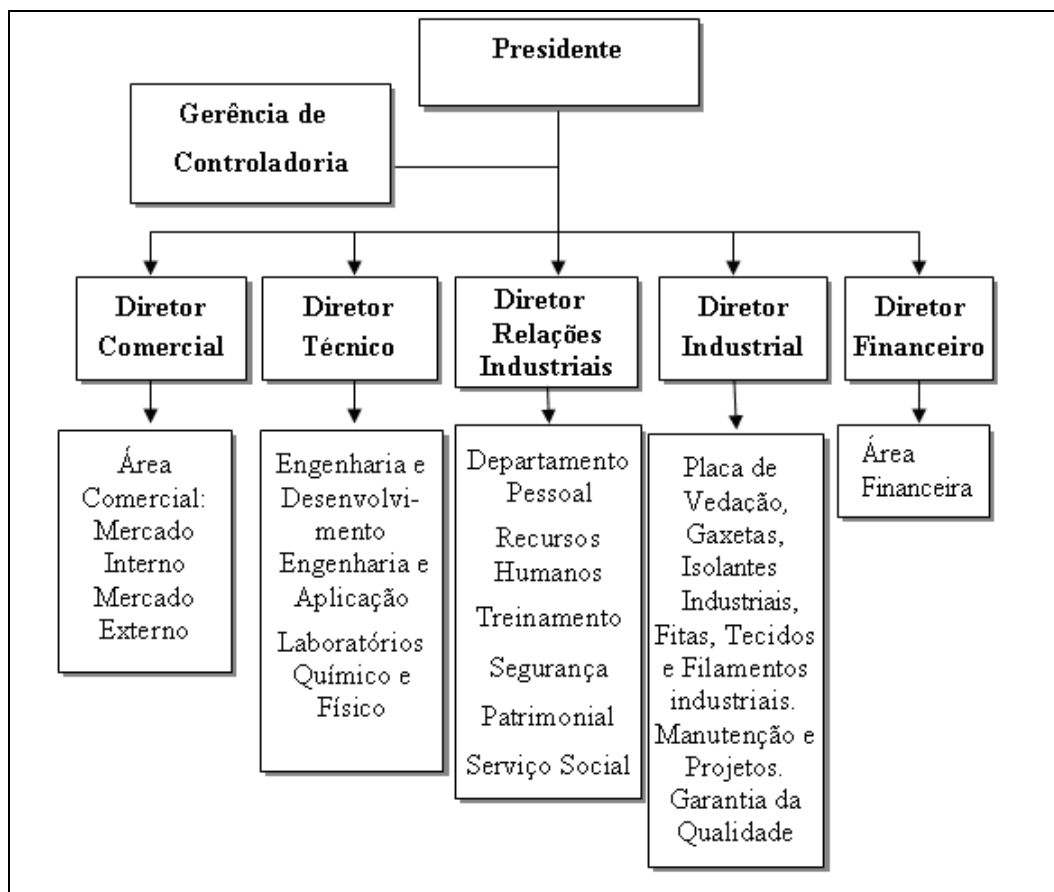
Presidente

Gerência de Controladoria

Diretor Comercial

Diretor Técnico

Diretor Relações Industriais

Diretor Industrial

Diretor Financeiro

Área Comercial: Mercado Interno Mercado Externo

Engenharia e Desenvolvimento Engenharia e Aplicação

Laboratórios Químico e Físico

Departamento Pessoal

Recursos Humanos

Treinamento

Segurança

Patrimonial

Serviço Social

Placa de Vedação, Gaxetas, Isolantes Industriais, Fitas, Tecidos e Filamentos industriais. Manutenção e Projetos. Garantia da Qualidade

Área Financeira